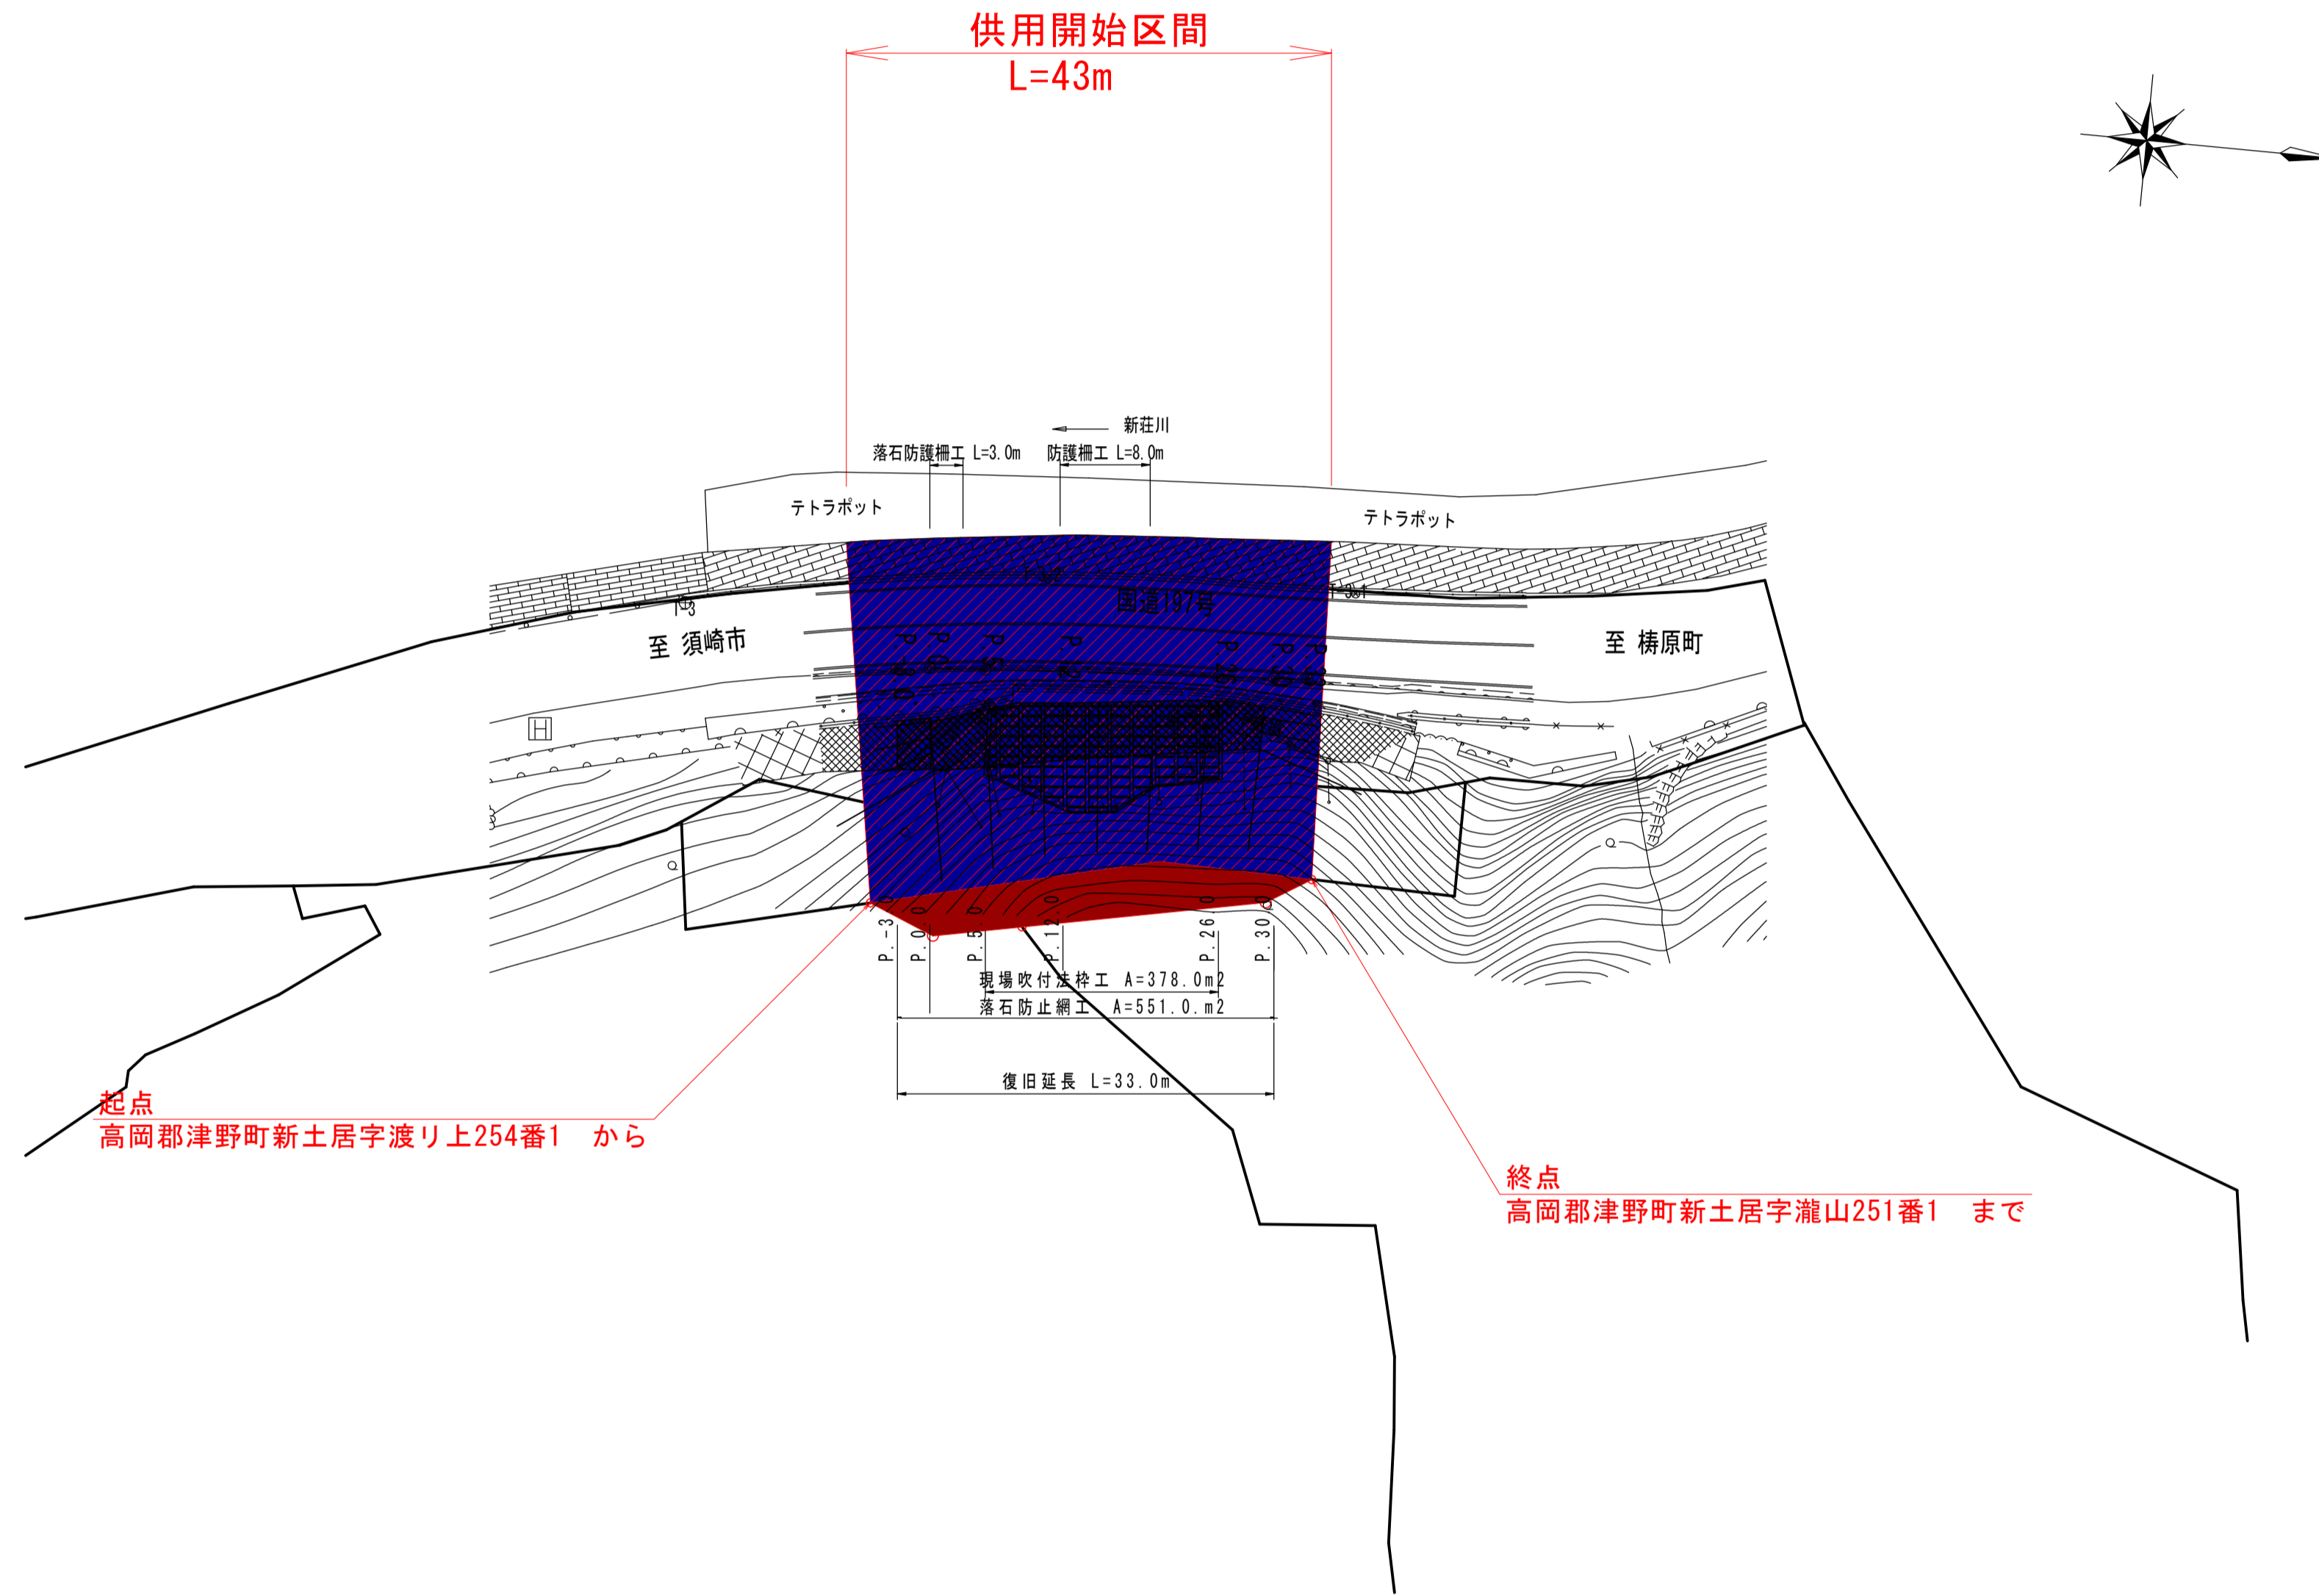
供用開始区間
L=43m

新荘川
落石防護柵工 L=3.0m
防護柵工 L=8.0m

テトラポット
テトラポット

国道197号

至 須崎市
至 梼原町

P.-3
P.0
P.5
P.12.0
P.26
P.30

現場吹付法枠工 A=378.0m2
落石防止網工 A=551.0.m2
復旧延長 L=33.0m

起点
高岡郡津野町新土居字渡り上254番1 から

終点
高岡郡津野町新土居字瀧山251番1 まで